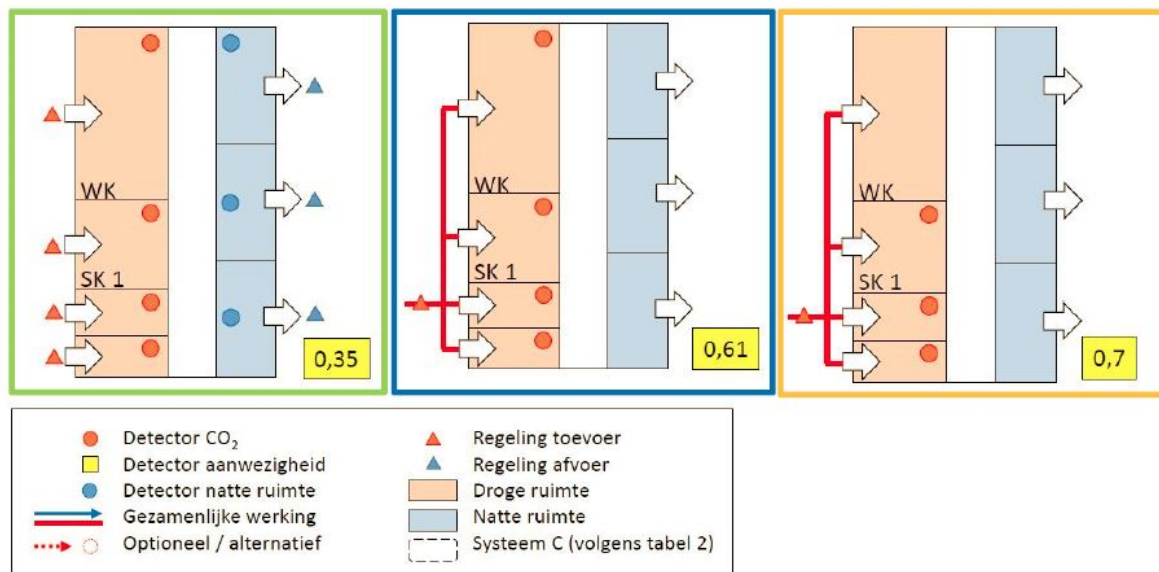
WK
SK 1
0,35

WK
SK 1
0,61

WK
SK 1
0,7

Detector $CO_2$
Detector aanwezigheid
Detector natte ruimte
Gezamenlijke werking
Optioneel / alternatief
Regeling toevoer
Regeling afvoer
Droge ruimte
Natte ruimte
Systeem C (volgens tabel 2)